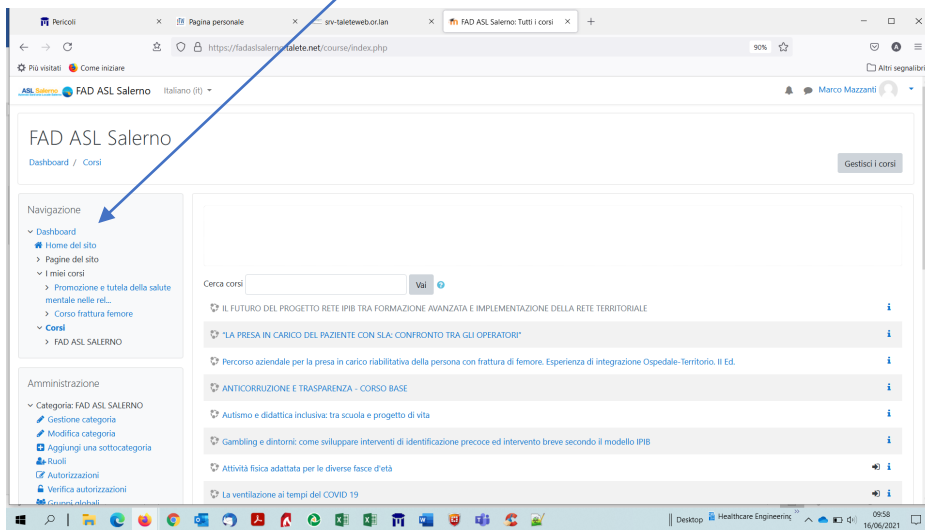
Pericoli × Pagina personale × srv-taleteweb.or.lan × FAD ASL Salerno: Tutti i corsi × +

https://fadaslsalerno.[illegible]talete.net/course/index.php 90%

Più visitati Come iniziare Altri segnalibri

ASL Salerno FAD ASL Salerno Italiano (it) Marco Mazzanti

FAD ASL Salerno

Dashboard / Corsi

Gestisci i corsi

Navigazione

Dashboard
Home del sito
Pagine del sito
I miei corsi
Promozione e tutela della salute mentale nelle rel...
Corso frattura femore
Corsi
FAD ASL SALERNO

Amministrazione

Categoria: FAD ASL SALERNO
Gestione categoria
Modifica categoria
Aggiungi una sottocategoria
Ruoli
Autorizzazioni
Verifica autorizzazioni
Gruppi globali

Cerca corsi Vai

IL FUTURO DEL PROGETTO RETE IPIB TRA FORMAZIONE AVANZATA E IMPLEMENTAZIONE DELLA RETE TERRITORIALE
"LA PRESA IN CARICO DEL PAZIENTE CON SLA: CONFRONTO TRA GLI OPERATORI"
Percorso aziendale per la presa in carico riabilitativa della persona con frattura di femore. Esperienza di integrazione Ospedale-Territorio. II Ed.
ANTICORRUZIONE E TRASPARENZA - CORSO BASE
Autismo e didattica inclusiva: tra scuola e progetto di vita
Gambling e dintorni: come sviluppare interventi di identificazione precoce ed intervento breve secondo il modello IPIB
Attività fisica adattata per le diverse fasce d'età
La ventilazione ai tempi del COVID 19

Desktop Healthcare Engineering 09:58 16/06/2021